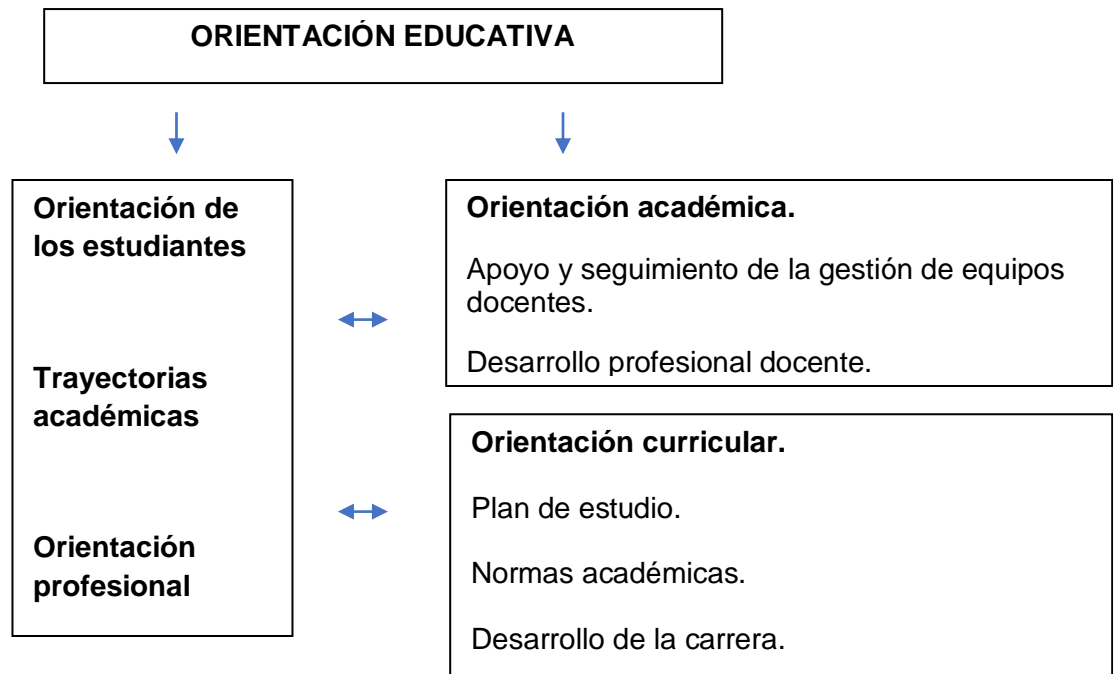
ORIENTACIÓN EDUCATIVA

Orientación de los estudiantes

Trayectorias académicas

Orientación profesional

Orientación académica.

Apoyo y seguimiento de la gestión de equipos docentes.

Desarrollo profesional docente.

Orientación curricular.

Plan de estudio.

Normas académicas.

Desarrollo de la carrera.